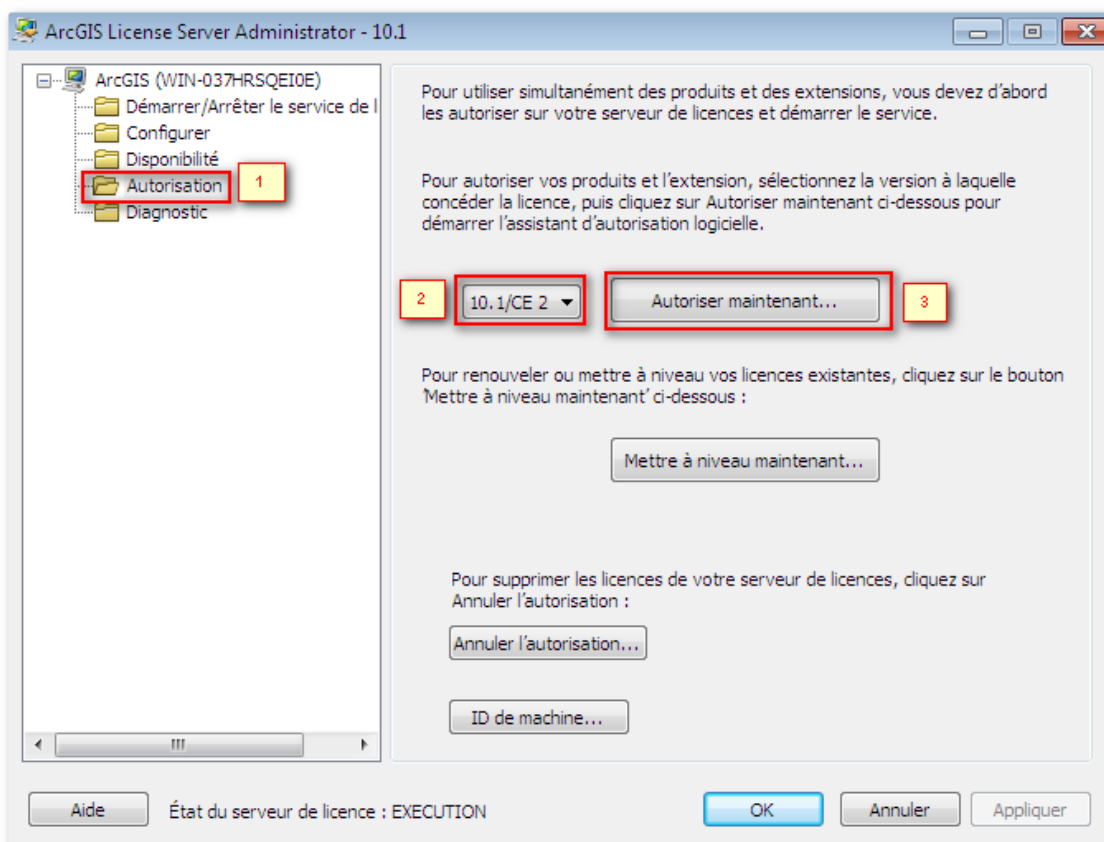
ArcGIS License Server Administrator - 10.1

ArcGIS (WIN-037HRSQEI0E)
Démarrer/Arrêter le service de l
Configurer
Disponibilité
Autorisation
1
Diagnostic

Pour utiliser simultanément des produits et des extensions, vous devez d'abord les autoriser sur votre serveur de licences et démarrer le service.

Pour autoriser vos produits et l'extension, sélectionnez la version à laquelle concéder la licence, puis cliquez sur Autoriser maintenant ci-dessous pour démarrer l'assistant d'autorisation logicielle.

2
10.1/CE 2
Autoriser maintenant...
3

Pour renouveler ou mettre à niveau vos licences existantes, cliquez sur le bouton 'Mettre à niveau maintenant' ci-dessous :

Mettre à niveau maintenant...

Pour supprimer les licences de votre serveur de licences, cliquez sur Annuler l'autorisation :

Annuler l'autorisation...

ID de machine...

Aide
État du serveur de licence : EXECUTION
OK
Annuler
Appliquer